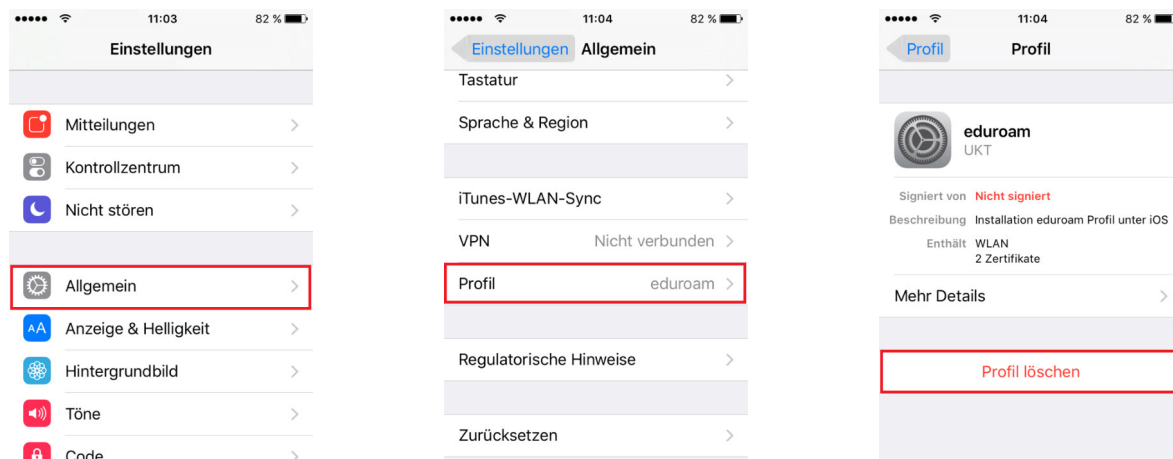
11:03 82 %

Einstellungen

Mitteilungen

Kontrollzentrum

Nicht stören

Allgemein

AA Anzeige & Helligkeit

Hintergrundbild

Töne

Code

11:04 82 %

Einstellungen Allgemein

Tastatur

Sprache & Region

iTunes-WLAN-Sync

VPN Nicht verbunden

Profil eduroam

Regulatorische Hinweise

Zurücksetzen

11:04 82 %

Profil Profil

eduroam
UKT

Signiert von Nicht signiert
Beschreibung Installation eduroam Profil unter iOS
Enthält WLAN
2 Zertifikate

Mehr Details

Profil löschen